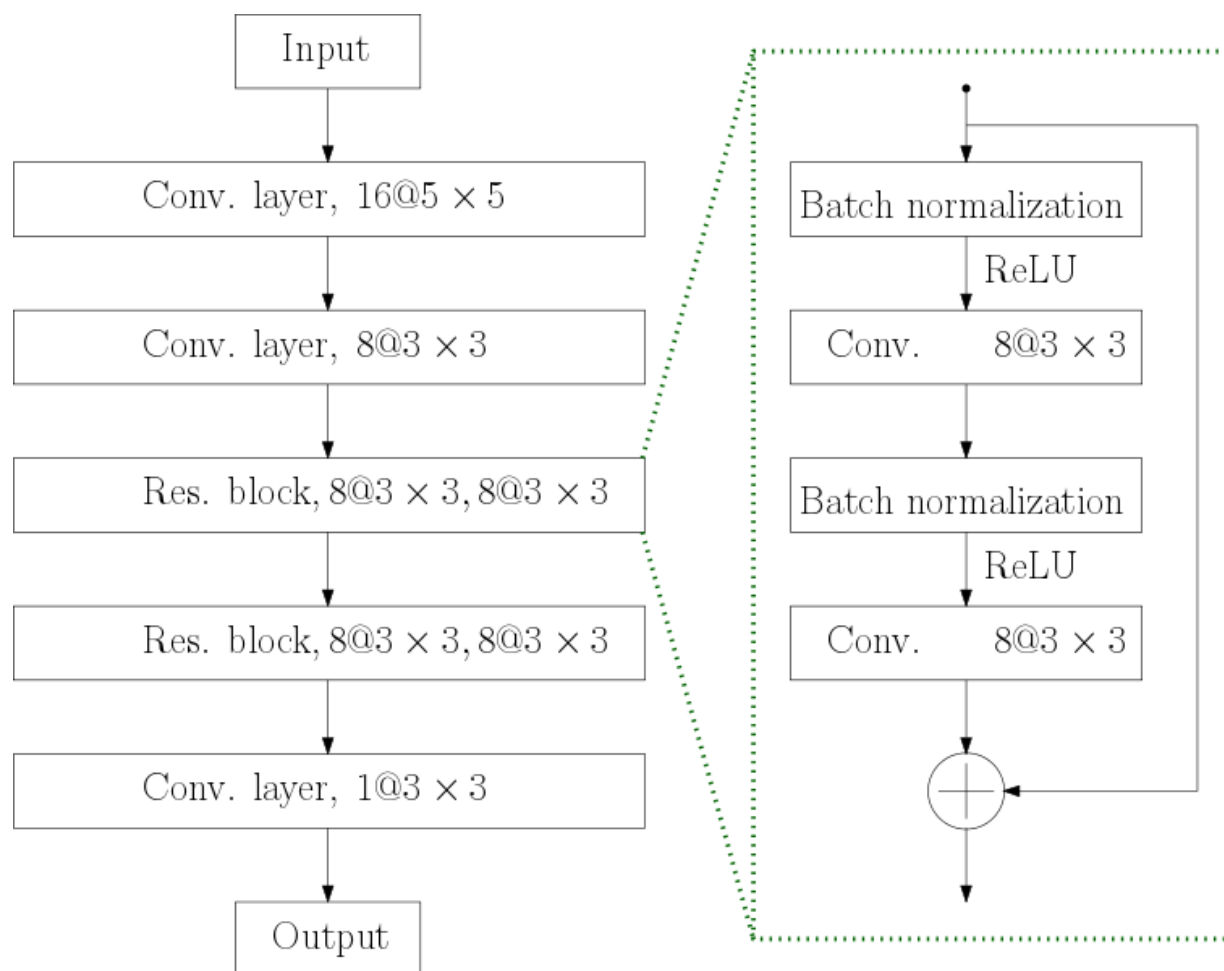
Input

Conv. layer, $16@5 \times 5$

Conv. layer, $8@3 \times 3$

Res. block, $8@3 \times 3, 8@3 \times 3$

Res. block, $8@3 \times 3, 8@3 \times 3$

Conv. layer, $1@3 \times 3$

Output

Batch normalization

ReLU

Conv. $8@3 \times 3$

Batch normalization

ReLU

Conv. $8@3 \times 3$